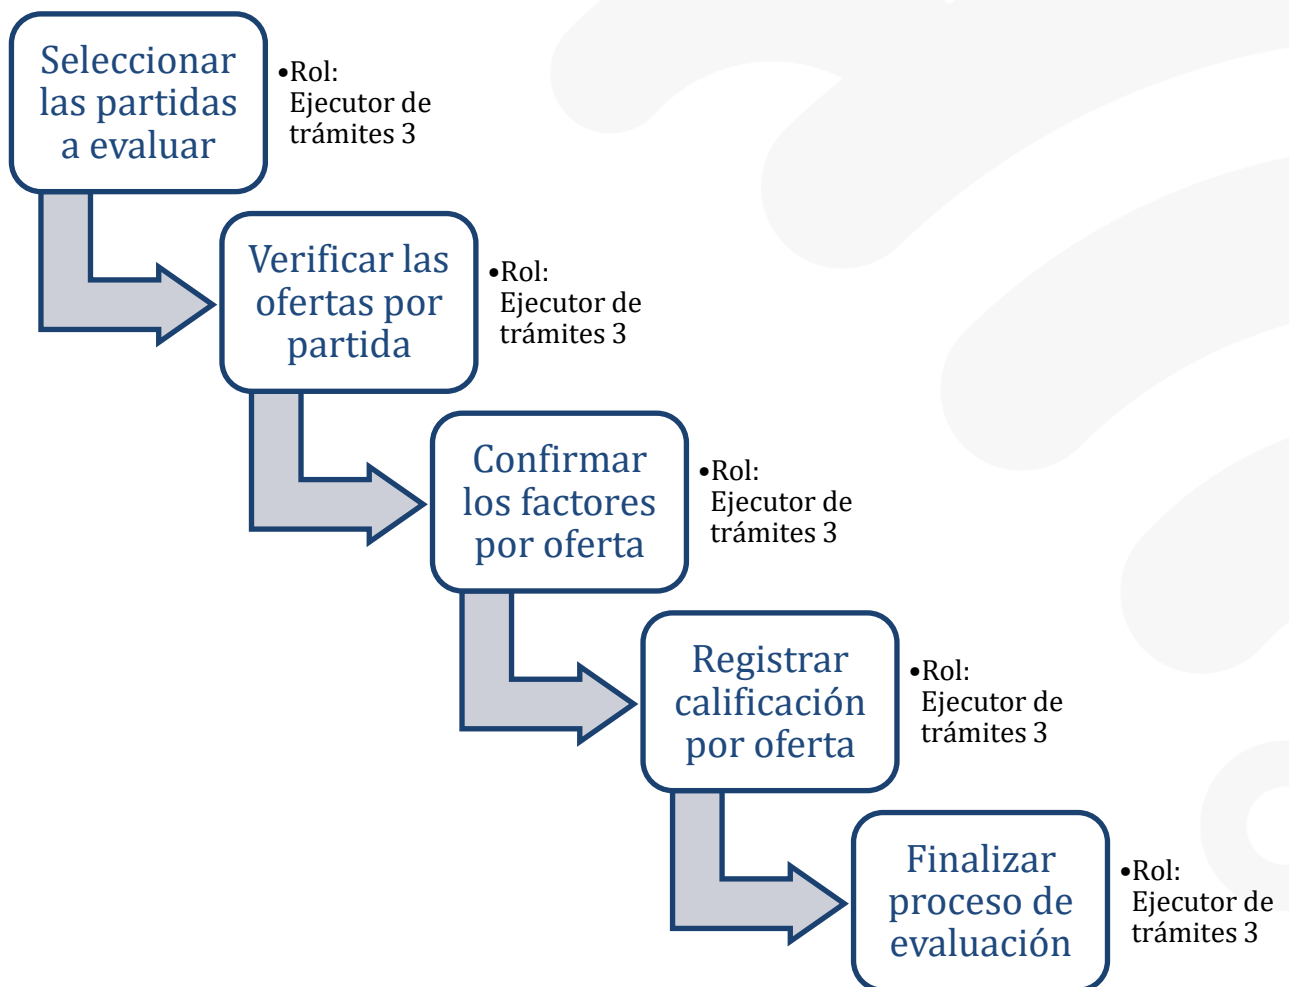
Seleccionar las partidas a evaluar

•Rol: Ejecutor de trámites 3

Verificar las ofertas por partida

•Rol: Ejecutor de trámites 3

Confirmar los factores por oferta

•Rol: Ejecutor de trámites 3

Registrar calificación por oferta

•Rol: Ejecutor de trámites 3

Finalizar proceso de evaluación

•Rol: Ejecutor de trámites 3